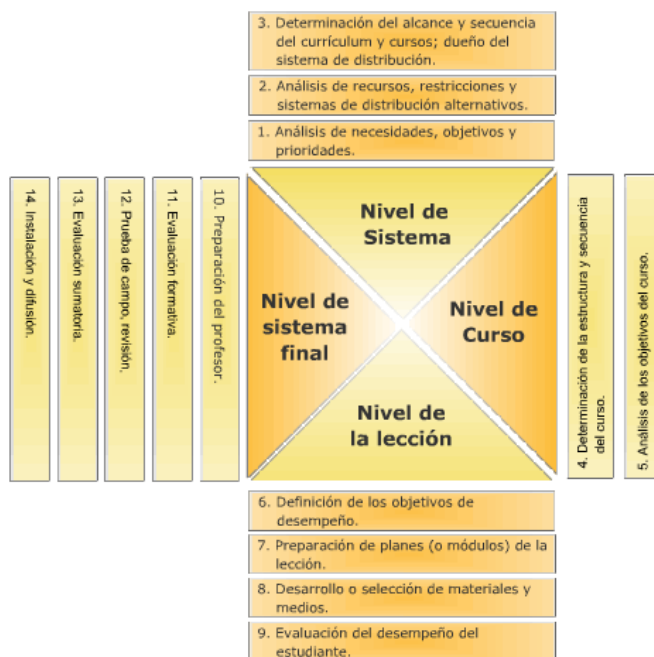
3. Determinación del alcance y secuencia del currículum y cursos; dueño del sistema de distribución.

2. Análisis de recursos, restricciones y sistemas de distribución alternativos.

1. Análisis de necesidades, objetivos y prioridades.

14. Instalación y difusión.

13. Evaluación sumatoria.

12. Prueba de campo, revisión.

11. Evaluación formativa.

10. Preparación del profesor.

Nivel de Sistema

Nivel de sistema final

Nivel de Curso

Nivel de la lección

4. Determinación de la estructura y secuencia del curso.

5. Análisis de los objetivos del curso.

6. Definición de los objetivos de desempeño.

7. Preparación de planes (o módulos) de la lección.

8. Desarrollo o selección de materiales y medios.

9. Evaluación del desempeño del estudiante.